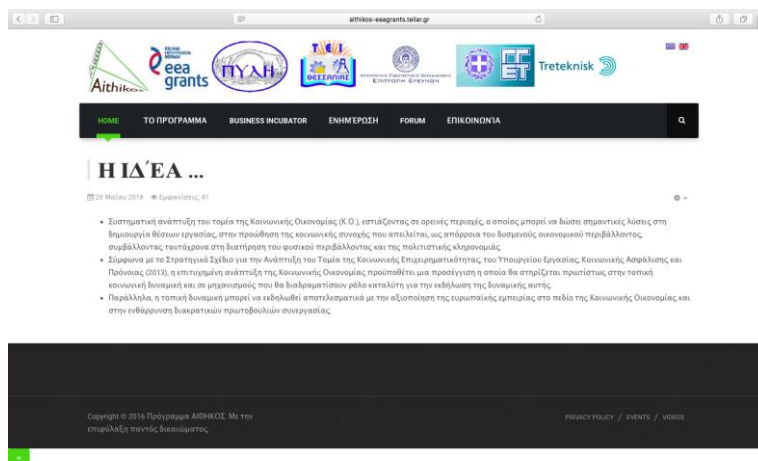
aithikos-eeagrants.teilar.gr

Aithikos

eea grants

ΠΥΛΗ

ΘΕΣΣΑΛΙΑΣ

Treteknisk

HOME ΤΟ ΠΡΟΓΡΑΜΜΑ BUSINESS INCUBATOR ΕΝΗΜΕΡΩΣΗ FORUM ΕΠΙΚΟΙΝΩΝΙΑ

Η ΙΔΈΑ ...

28 Μαΐου 2016 Εμφανίσεις: 41

• Συστηματική ανάπτυξη του τομέα της Κοινωνικής Οικονομίας (Κ.Ο.), εστιάζοντας σε ορεινές περιοχές, ο οποίος μπορεί να δώσει σημαντικές λύσεις στη δημιουργία θέσεων εργασίας, στην προώθηση της κοινωνικής συνοχής που απειλείται, ως απόρροια του δυσμενούς οικονομικού περιβάλλοντος, συμβάλλοντας ταυτόχρονα στη διατήρηση του φυσικού περιβάλλοντος και της πολιτιστικής κληρονομιάς.

• Σύμφωνα με το Στρατηγικό Σχέδιο για την Ανάπτυξη του Τομέα της Κοινωνικής Επιχειρηματικότητας, του Υπουργείου Εργασίας, Κοινωνικής Ασφάλισης και Πρόνοιας (2013), η επιτυχημένη ανάπτυξη της Κοινωνικής Οικονομίας προϋποθέτει μια προσέγγιση η οποία θα στηρίζεται πρωτίστως στην τοπική κοινωνική δυναμική και σε μηχανισμούς που θα διαδραματίσουν ρόλο καταλύτη για την εκδήλωση της δυναμικής αυτής.

• Παράλληλα, η τοπική δυναμική μπορεί να εκδηλωθεί αποτελεσματικά με την αξιοποίηση της ευρωπαϊκής εμπειρίας στο πεδίο της Κοινωνικής Οικονομίας και στην ενθάρρυνση διακρατικών πρωτοβουλιών συνεργασίας.

Copyright © 2016 Πρόγραμμα ΑΙΘΗΚΟΣ. Με την επιφύλαξη παντός δικαιώματος.

PRIVACY POLICY / EVENTS / VIDEOS